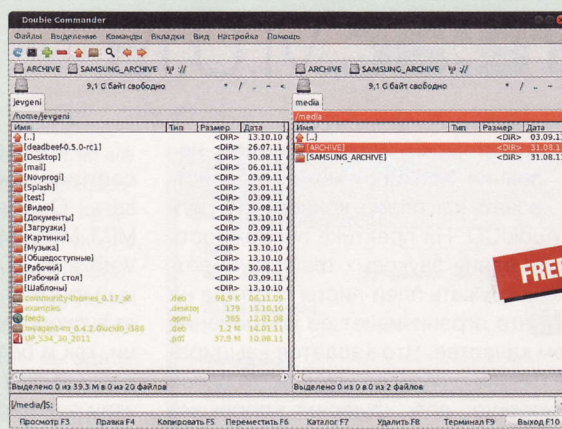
Double Commander

Файлы Выделение Команды Вкладки Вид Настройка Помощь

ARCHIVE SAMSUNG_ARCHIVE //

9,1 G байт свободно * / .. ~

jevgeni

/home/jevgeni

| Имя | Тип | Размер | Дата |
|---|---|---|---|
| [..] | | <DIR> | 13.10.10 |
| [deadbeef-0.5.0-rc1] | | <DIR> | 26.07.11 |
| [Desktop] | | <DIR> | 30.08.11 |
| [mail] | | <DIR> | 06.01.11 |
| [Novprog] | | <DIR> | 03.09.11 |
| [Splash] | | <DIR> | 23.01.11 |
| [test] | | <DIR> | 03.09.11 |
| [Видео] | | <DIR> | 30.08.11 |
| [Документы] | | <DIR> | 13.10.10 |
| [Загрузки] | | <DIR> | 03.09.11 |
| [Картинки] | | <DIR> | 03.09.11 |
| [Музыка] | | <DIR> | 13.10.10 |
| [Общедоступные] | | <DIR> | 13.10.10 |
| [Рабочий] | | <DIR> | 30.08.11 |
| [Рабочий стол] | | <DIR> | 03.09.11 |
| [Шаблоны] | | <DIR> | 13.10.10 |
| community-themes_0.17_all | .deb | 88,9 K | 06.12.09 |
| examples | .desktop | 179 | 13.10.10 |
| feeds | .opml | 305 | 12.01.08 |
| jevgeni-rss_0.4.2-0ucl0b_i586 | .deb | 1.2 M | 14.01.11 |
| UP_534_30_2011 | .pdf | 37.9 M | 10.08.11 |

Выделено 0 из 39.3 M в 0 из 20 файлов

ARCHIVE SAMSUNG_ARCHIVE //

9,1 G байт свободно * / .. ~

media

/media

| Имя | Тип | Размер | Дата |
|---|---|---|---|
| [..] | | <DIR> | 03.09.1 |
| [ARCHIVE] | | <DIR> | 31.08.1 |
| [SAMSUNG_ARCHIVE] | | <DIR> | 31.08.1 |

Выделено 0 из 0 в 0 из 2 файлов

FREE

/media/JS:

Просмотр F3 Правка F4 Копировать F5 Переместить F6 Каталог F7 Удалить F8 Терминал F9 Выход F10